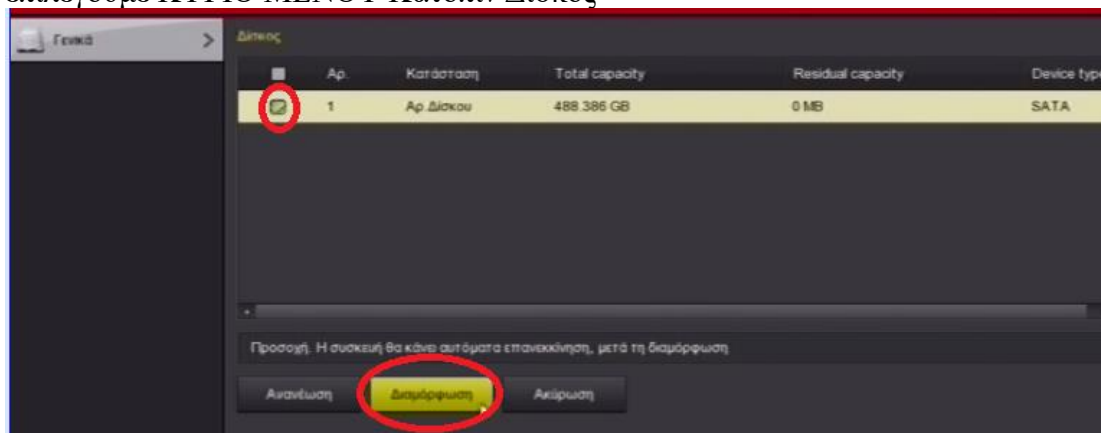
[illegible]

Γενικά >

Δίσκος

| | Αρ. | Κατάσταση | Total capacity | Residual capacity | Device typ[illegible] |
|---|---|---|---|---|---|
| | 1 | Αρ Δίσκου | 488.386 GB | 0 MB | SATA |

Προσοχή. Η συσκευή θα κάνει αυτόματα επανεκκίνηση, μετά τη διαμόρφωση

Ανανέωση Διαμόρφωση Ακύρωση